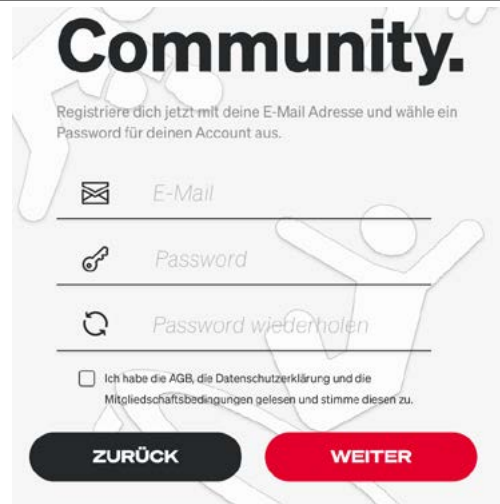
Community.

Registriere dich jetzt mit deine E-Mail Adresse und wähle ein Password für deinen Account aus.

E-Mail

Password

Password wiederholen

Ich habe die AGB, die Datenschutzerklärung und die Mitliedschaftsbedingungen gelesen und stimme diesen zu.

ZURÜCK

WEITER